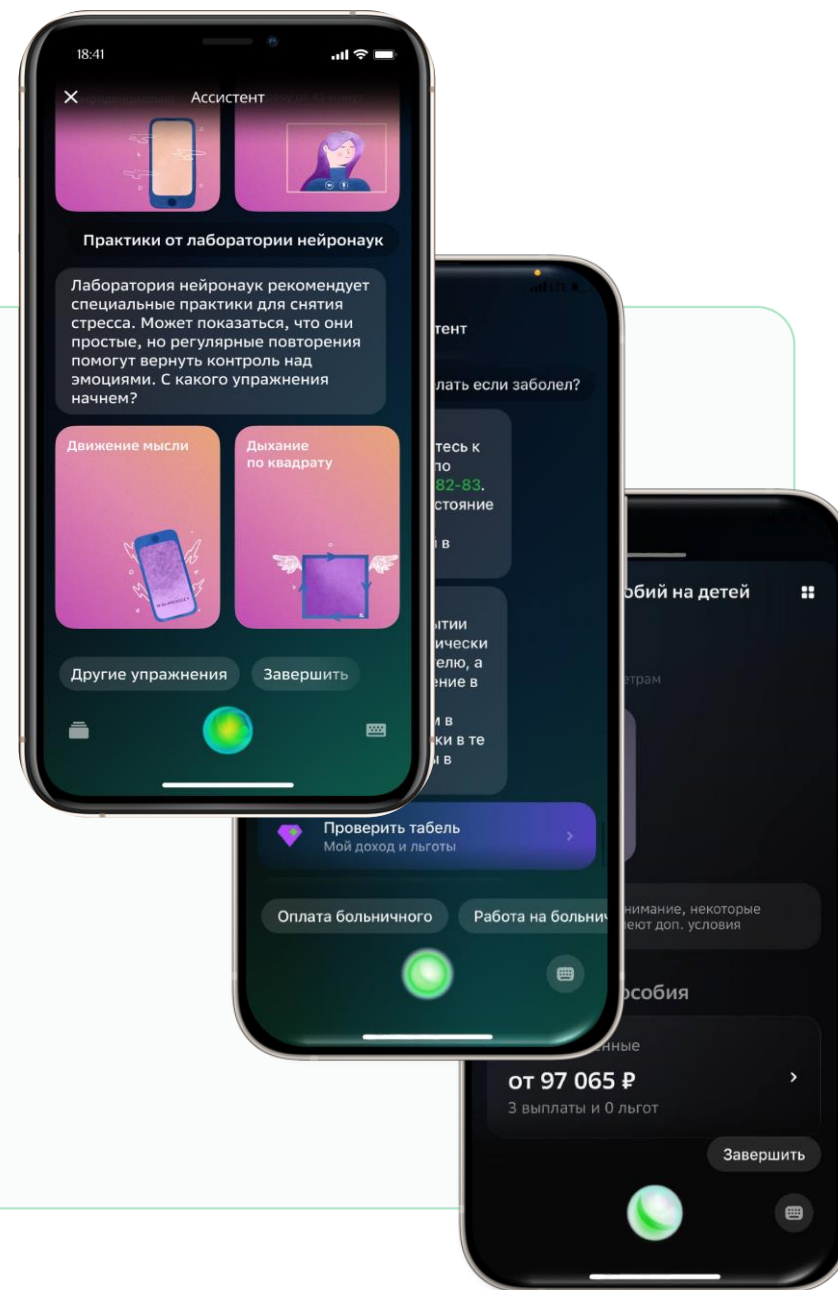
18:41

Ассистент

Практики от лаборатории нейронаук

Лаборатория нейронаук рекомендует специальные практики для снятия стресса. Может показаться, что они простые, но регулярные повторения помогут вернуть контроль над эмоциями. С какого упражнения начнем?

Движение мысли

Дыхание по квадрату

Другие упражнения

Завершить

тент

лать если заболел?

тесь к
по
82-83.
стояние

в

ытии
ически
елю, а
ение в

и в
ки в те
в

Проверить табель
Мой доход и льготы

Оплата больничного

Работа на больнич

обий на детей

етрам

нимание, некоторые
еют доп. условия

особия

нные

от 97 065 ₽
3 выплаты и 0 льгот

Завершить